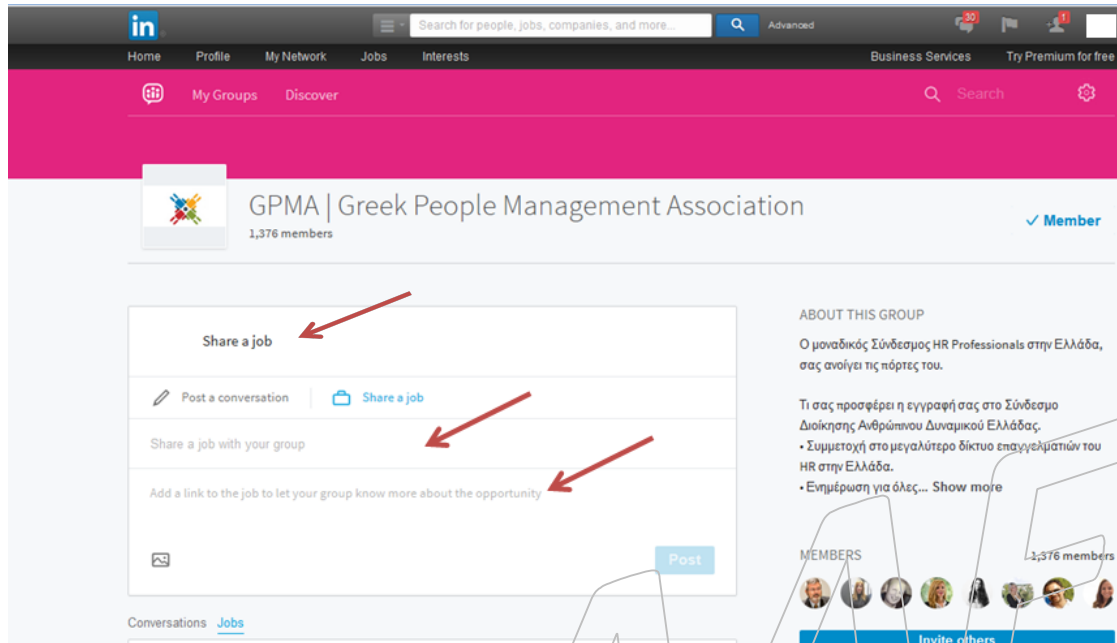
in

Search for people, jobs, companies, and more...

Advanced

30

1

Home Profile My Network Jobs Interests

Business Services Try Premium for free

My Groups Discover

Search

GPMA | Greek People Management Association

1,376 members

✓ Member

Share a job

Post a conversation

Share a job

Share a job with your group

Add a link to the job to let your group know more about the opportunity

Post

Conversations Jobs

ABOUT THIS GROUP

Ο μοναδικός Σύνδεσμος HR Professionals στην Ελλάδα, σας ανοίγει τις πόρτες του.

Τι σας προσφέρει η εγγραφή σας στο Σύνδεσμο Διοίκησης Ανθρώπινου Δυναμικού Ελλάδας.
• Συμμετοχή στο μεγαλύτερο δίκτυο επαγγελματιών του HR στην Ελλάδα.
• Ενημέρωση για όλες... Show more

MEMBERS

1,376 members

Invite others